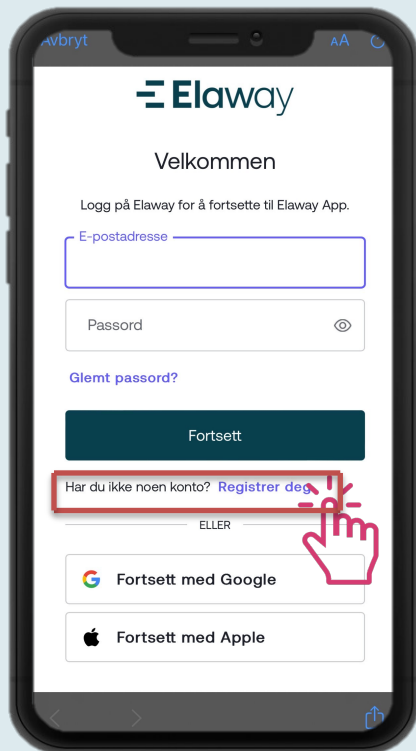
Avbryt

AA

Elaway

Velkommen

Logg på Elaway for å fortsette til Elaway App.

E-postadresse

Passord

Glemt passord?

Fortsett

Har du ikke noen konto? Registrer deg

ELLER

Fortsett med Google

Fortsett med Apple